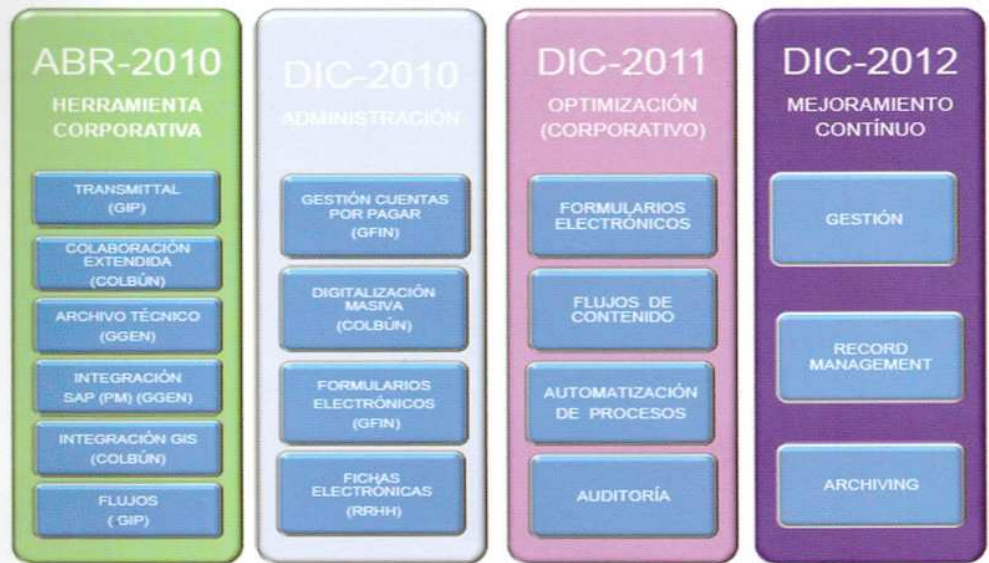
ABR-2010
HERRAMIENTA CORPORATIVA

TRANSMITTAL (GIP)

COLABORACIÓN EXTENDIDA (COLBÚN)

ARCHIVO TÉCNICO (GGEN)

INTEGRACIÓN SAP (PM) (GGEN)

INTEGRACIÓN GIS (COLBÚN)

FLUJOS ( GIP)

DIC-2010
ADMINISTRACIÓN

GESTIÓN CUENTAS POR PAGAR (GFIN)

DIGITALIZACIÓN MASIVA (COLBÚN)

FORMULARIOS ELECTRÓNICOS (GFIN)

FICHAS ELECTRÓNICAS (RRHH)

DIC-2011
OPTIMIZACIÓN (CORPORATIVO)

FORMULARIOS ELECTRÓNICOS

FLUJOS DE CONTENIDO

AUTOMATIZACIÓN DE PROCESOS

AUDITORÍA

DIC-2012
MEJORAMIENTO CONTÍNUO

GESTIÓN

RECORD MANAGEMENT

ARCHIVING